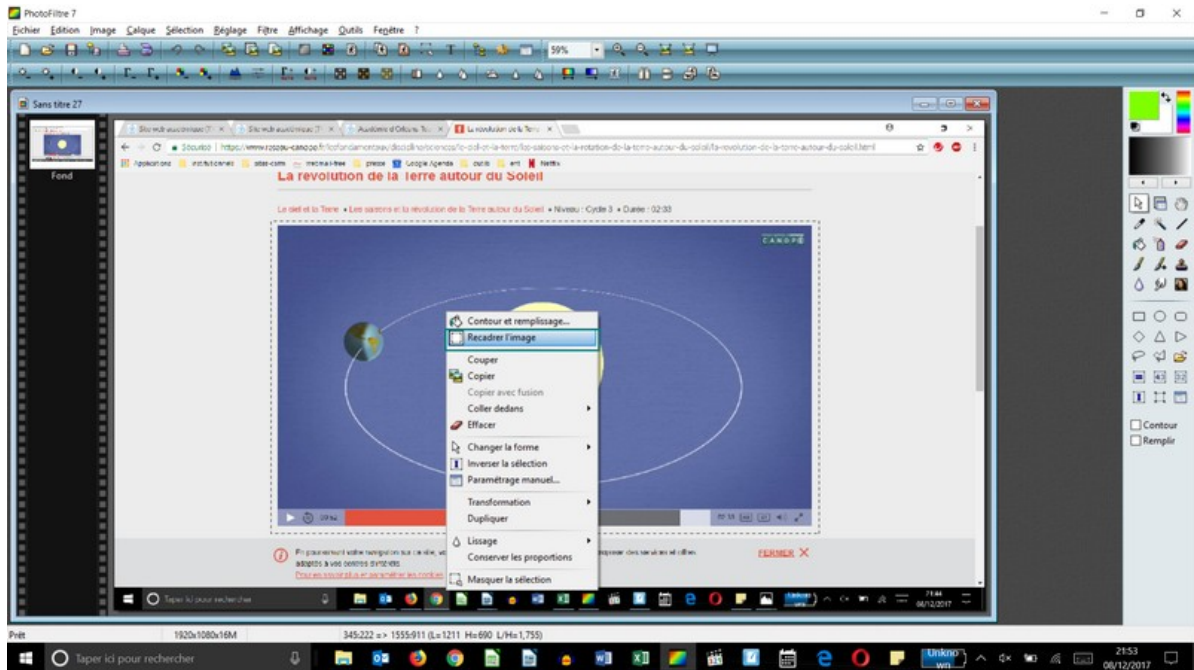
PhotoFiltre 7

Fichier Edition Image Calque Sélection Réglage Filtre Affichage Outils Fenêtre ?

59%

Sans titre 27

Fond

La révolution de la Terre autour du Soleil

Sécurisé | https://www.reseau-canope.fr/lesfondamentaux/discipline/sciences/le-ciel-et-la-terre/les-saisons-et-la-rotation-de-la-terre-autour-du-soleil/la-revolution-de-la-terre-autour-du-soleil.html

Applications institutionnel atlas-coms mathsfree presse Google Agenda outils ent Netflix

Le ciel et la Terre • Les saisons et la révolution de la Terre autour du Soleil • Niveau : Cycle 3 • Durée : 02:33

CANOPÉ

Contour et remplissage...
Recadrer l'image
Couper
Copier
Copier avec fusion
Coller dedans
Effacer
Changer la forme
Inverser la sélection
Paramétrage manuel...
Transformation
Dupliquer
Lissage
Conserver les proportions
Masquer la sélection

En poursuivant votre navigation sur ce site, vous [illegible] services et offres adaptés à vos centres d'intérêts.

FERMER

Taper ici pour rechercher

Contour
Remplir

Prêt 1920x1080x16M 345:222 => 1555:911 (L=1211 H=690 L/H=1,755)

Taper ici pour rechercher

Unknown

21:53
08/12/2017